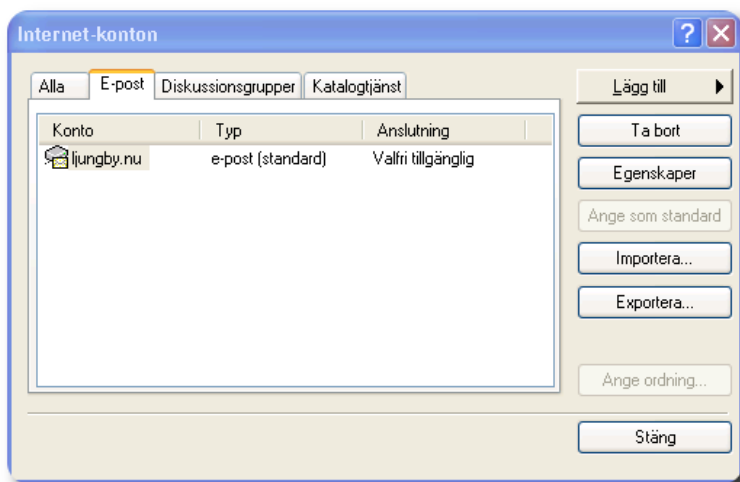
Internet-konton

Alla | E-post | Diskussionsgrupper | Katalogtjänst

| Konto | Typ | Anslutning |
|---|---|---|
| ljungby.nu | e-post (standard) | Valfri tillgänglig |

Lägg till
Ta bort
Egenskaper
Ange som standard
Importera...
Exportera...
Ange ordning...
Stäng